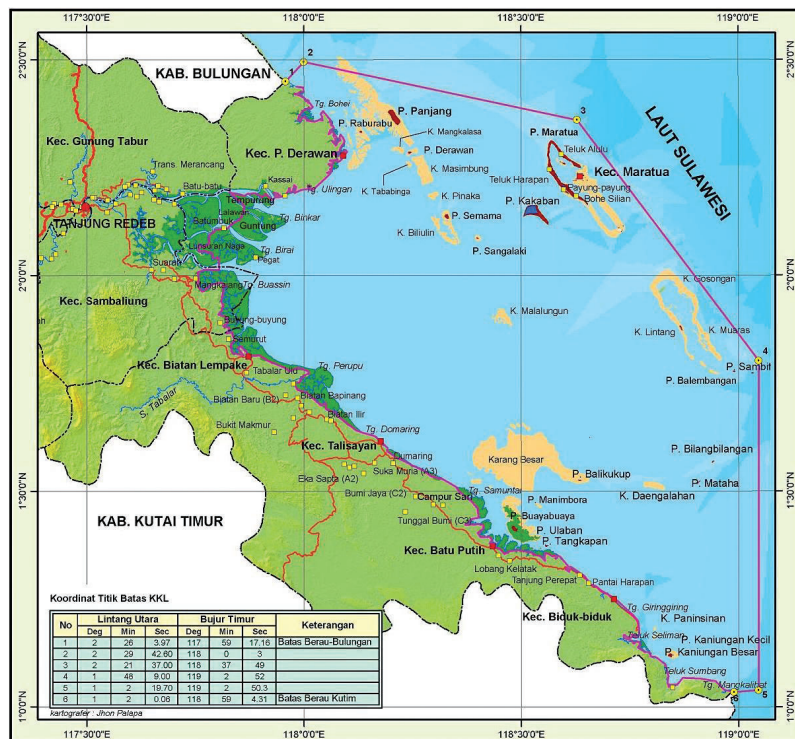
117°30'0"E
118°0'0"E
118°30'0"E
119°0'0"E

2°30'0"N
2°0'0"N
1°30'0"N
1°0'0"N

KAB. BULUNGAN
LAUT SULAWESI
1
2
3
4
5
6

Tg. Bohei
P. Panjang
P. Raburabu
K. Mangkalasa
P. Derawan
P. Maratua
Kec. P. Derawan
K. Masimbung
Teluk Alulu
Kec. Maratua
Kec. Gunung Tabur
Trans. Merancang
Kassai
Teluk Harapan
Payung-payung
Bohe Silian
Batu-batu
Tg. Ulingan
K. Tababinga
K. Pinaka
Tempurung
P. Kakaban
TANJUNG REDEB
Batumbuk
Lalawan
Tg. Binkar
P. Semama
Gunung
K. Biliulin
Tg. Birai
Lunsuran Naga
Pegat
P. Sangalaki
Suaran
Tg. Buassin
Kec. Sambaliung
Mangkajang
K. Gosongan
K. Malalungun
Tg. Buyung-buyung
K. Lintang
K. Muaras
Semurut
P. Sambit
Kec. Biatan Lempake
Tabalar Ulu
Tg. Perupu
P. Balembangan
S. Tabalar
Biatan Baru (B2)
Biatan Bapinang
Bukit Makmur
Biatan Ilir
Tg. Domaring
Kec. Talisayan
Dumaring
P. Bilangbilangan
Karang Besar
Suka Murya (A3)
P. Balikukup
Eka Sapta (A2)
Bumi Jaya (C2)
Campur Sari
Tg. Samuntai
P. Manimbora
P. Mataha
K. Daengalahan
KAB. KUTAI TIMUR
P. Buayabuaya
Tunggal Bumi (C3)
P. Ulaban
P. Tangkapan
Kec. Batu Putih
Lobang Kelatak
Tanjung Perepat
Pantai Harapan
Tg. Giringgiring
Kec. Biduk-biduk
K. Paninsinan
Teluk Selimar
P. Kaniungan Kecil
P. Kaniungan Besar
Teluk Sumbang
Tg. Mangkalihat

Koordinat Titik Batas KKL

| No | Lintang Utara Deg | Min | Sec | Bujur Timur Deg | Min | Sec | Keterangan |
|---|---|---|---|---|---|---|---|
| 1 | 2 | 26 | 3.97 | 117 | 59 | 17.16 | Batas Berau-Bulungan |
| 2 | 2 | 29 | 42.80 | 118 | 0 | 3 | |
| 3 | 2 | 21 | 37.00 | 118 | 37 | 49 | |
| 4 | 1 | 48 | 9.00 | 119 | 2 | 52 | |
| 5 | 1 | 2 | 19.70 | 119 | 2 | 50.3 | |
| 6 | 1 | 2 | 0.08 | 118 | 59 | 4.31 | Batas Berau Kutim |

kartografer : Jhon Palapa